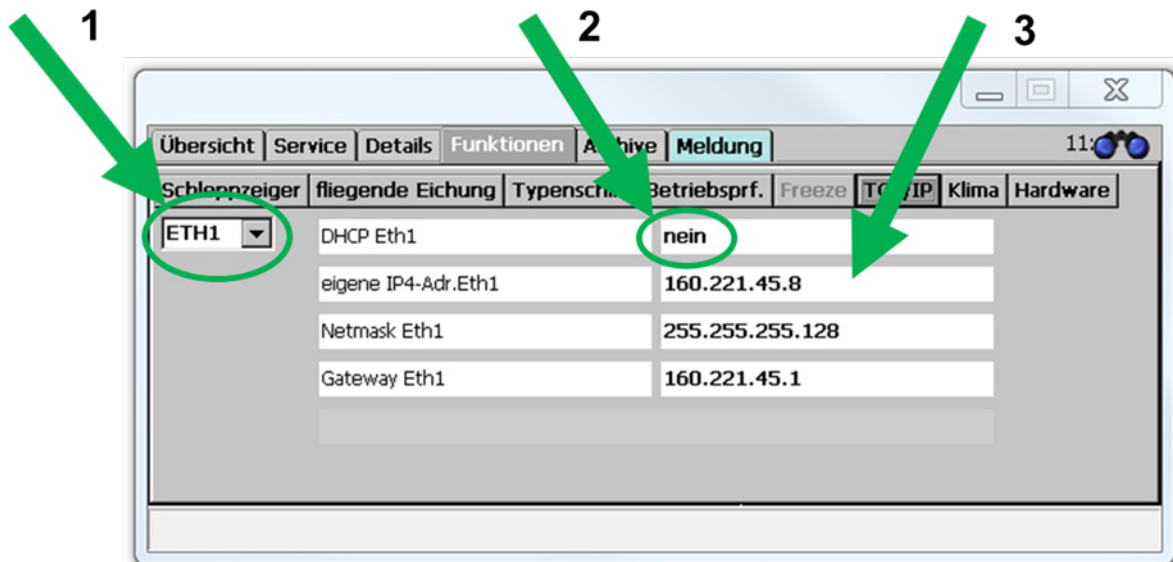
1
2
3

Übersicht | Service | Details | Funktionen | A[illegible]hive | Meldung

11:

Schleppzeiger | fliegende Eichung | Typensch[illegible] | Betriebsprf. | Freeze | TC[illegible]IP | Klima | Hardware

ETH1

| | |
|---|---|
| DHCP Eth1 | nein |
| eigene IP4-Adr.Eth1 | 160.221.45.8 |
| Netmask Eth1 | 255.255.255.128 |
| Gateway Eth1 | 160.221.45.1 |